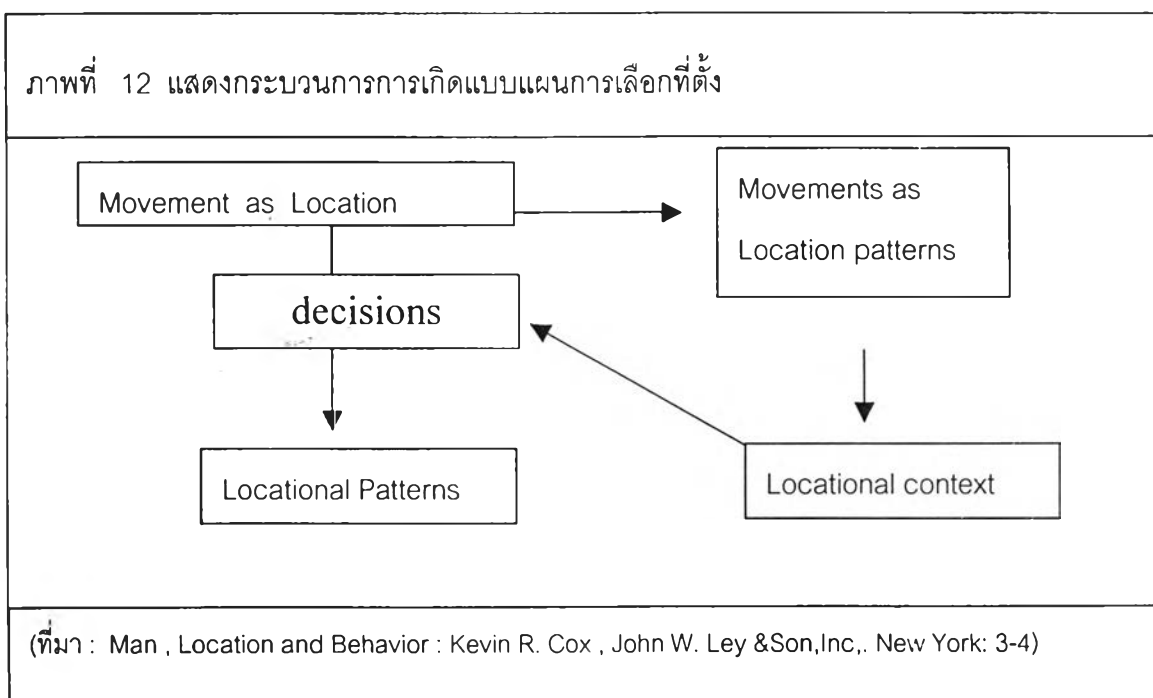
ภาพที่ 12 แสดงกระบวนการการเกิดแบบแผนการเลือกที่ตั้ง

Movement as Location

Movements as Location patterns

decisions

Locational Patterns

Locational context

(ที่มา : Man , Location and Behavior : Kevin R. Cox , John W. Ley &Son,Inc,. New York: 3-4)